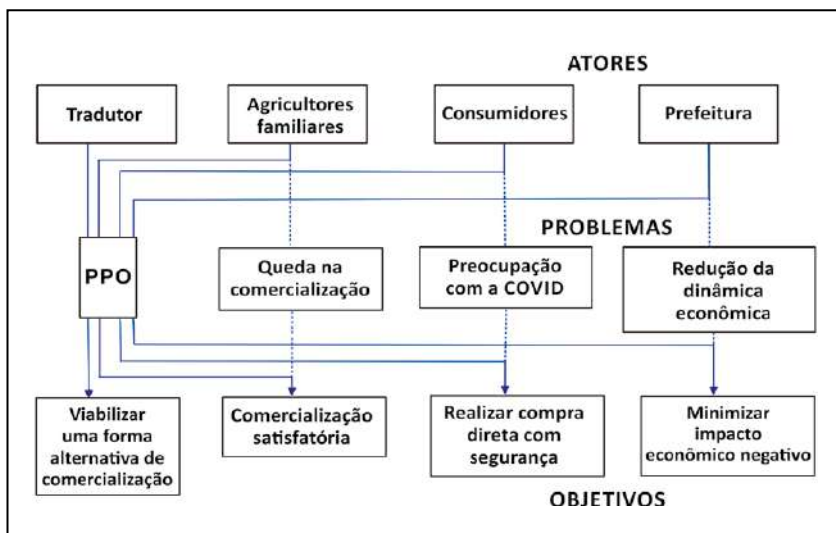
ATORES

Tradutor

Agricultores familiares

Consumidores

Prefeitura

PROBLEMAS

PPO

Queda na comercialização

Preocupação com a COVID

Redução da dinâmica econômica

Viabilizar uma forma alternativa de comercialização

Comercialização satisfatória

Realizar compra direta com segurança

Minimizar impacto econômico negativo

OBJETIVOS